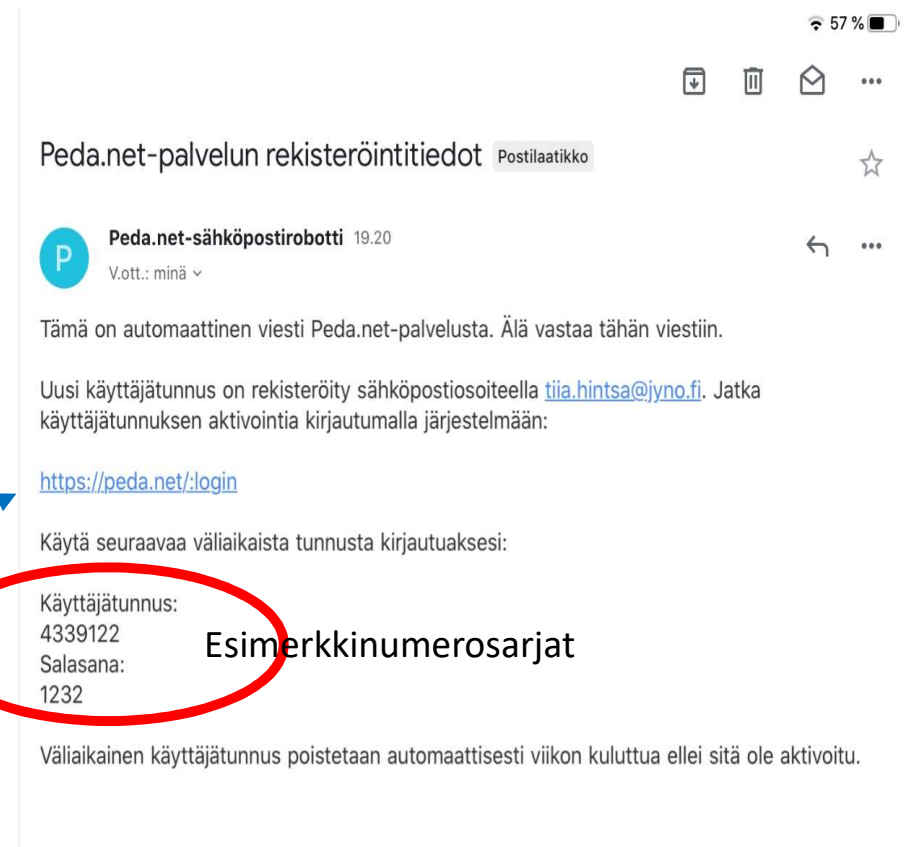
57 %

Peda.net-palvelun rekisteröintitiedot Postilaatikko

P Peda.net-sähköpostirobotti 19.20
V.ott.: minä

Tämä on automaattinen viesti Peda.net-palvelusta. Älä vastaa tähän viestiin.

Uusi käyttäjätunnus on rekisteröity sähköpostiosoitteella tiia.hintsa@jyno.fi. Jatka käyttäjätunnuksen aktivointia kirjautumalla järjestelmään:

https://peda.net/:login

Käytä seuraavaa väliaikaista tunnusta kirjautuaksesi:

Käyttäjätunnus:
4339122
Salasana:
1232

Esimerkkinumerosarjat

Väliaikainen käyttäjätunnus poistetaan automaattisesti viikon kuluttua ellei sitä ole aktivoitu.